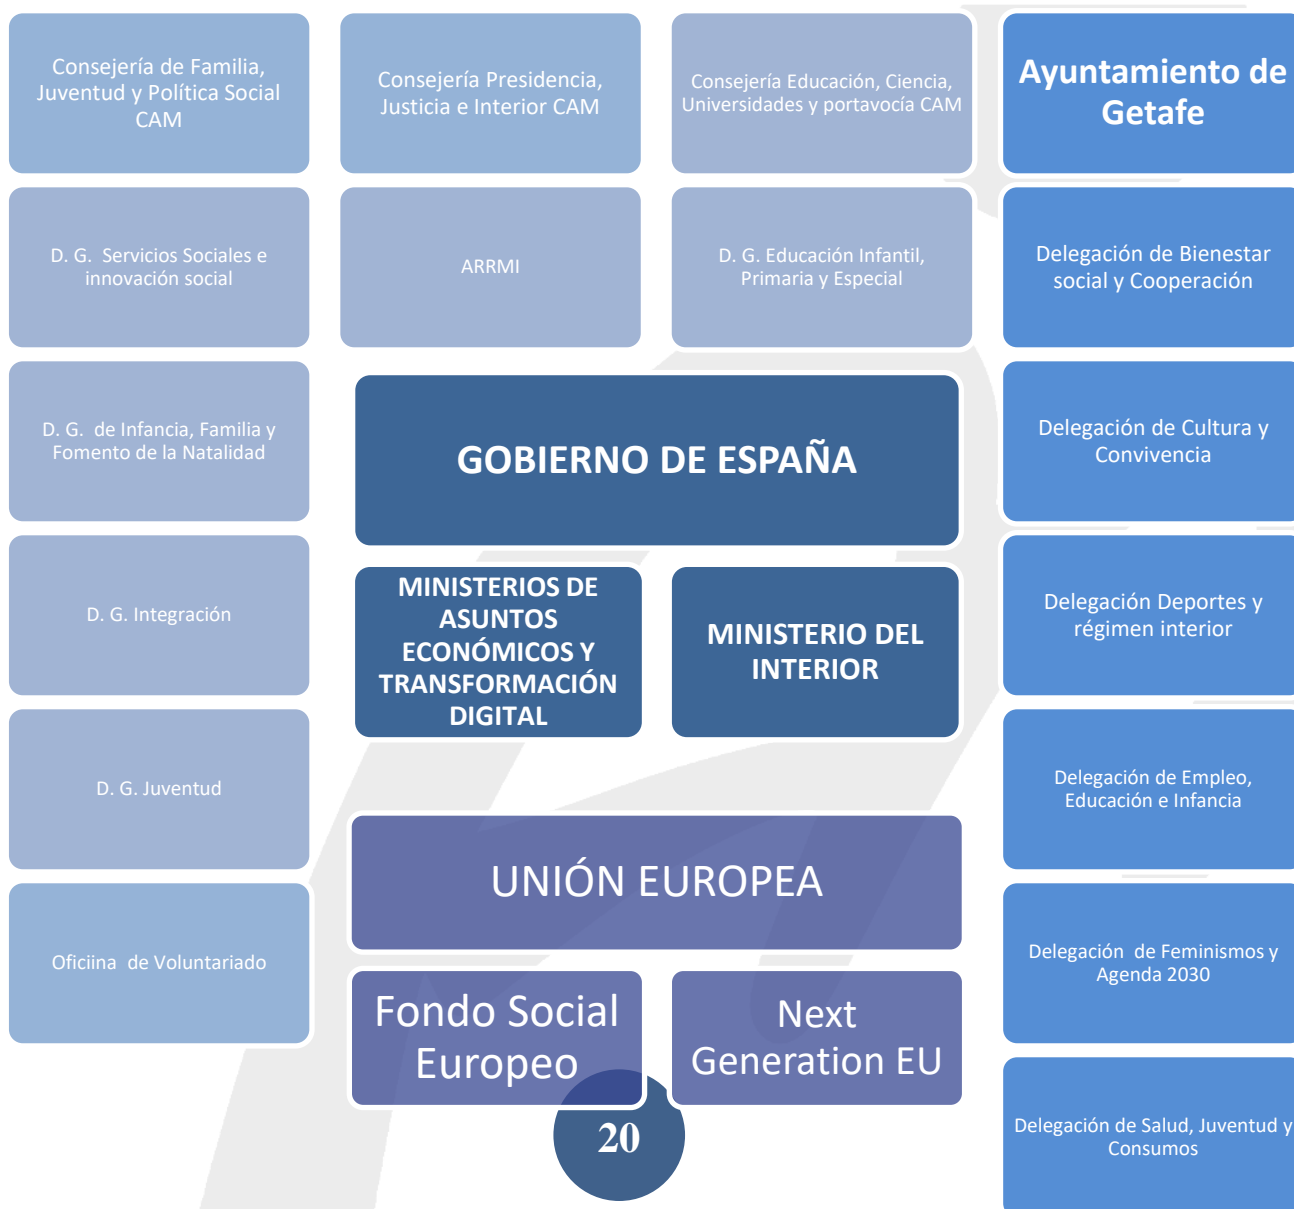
Consejería de Familia, Juventud y Política Social CAM

D. G. Servicios Sociales e innovación social

D. G. de Infancia, Familia y Fomento de la Natalidad

D. G. Integración

D. G. Juventud

Oficiina de Voluntariado

Consejería Presidencia, Justicia e Interior CAM

ARRMI

Consejería Educación, Ciencia, Universidades y portavocía CAM

D. G. Educación Infantil, Primaria y Especial

GOBIERNO DE ESPAÑA

MINISTERIOS DE ASUNTOS ECONÓMICOS Y TRANSFORMACIÓN DIGITAL

MINISTERIO DEL INTERIOR

UNIÓN EUROPEA

Fondo Social Europeo

Next Generation EU

Ayuntamiento de Getafe

Delegación de Bienestar social y Cooperación

Delegación de Cultura y Convivencia

Delegación Deportes y régimen interior

Delegación de Empleo, Educación e Infancia

Delegación de Feminismos y Agenda 2030

Delegación de Salud, Juventud y Consumos

20